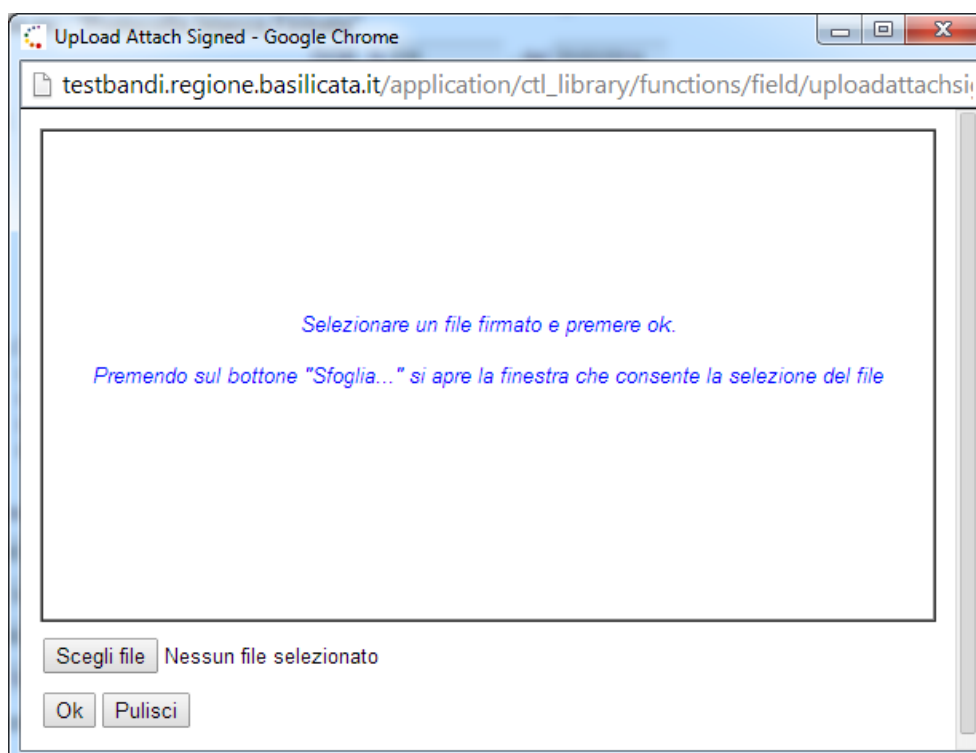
UpLoad Attach Signed - Google Chrome

testbandi.regione.basilicata.it/application/ctl_library/functions/field/uploadattachsi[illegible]

Selezionare un file firmato e premere ok.

Premendo sul bottone "Sfoglia..." si apre la finestra che consente la selezione del file

Scegli file Nessun file selezionato

Ok Pulisci